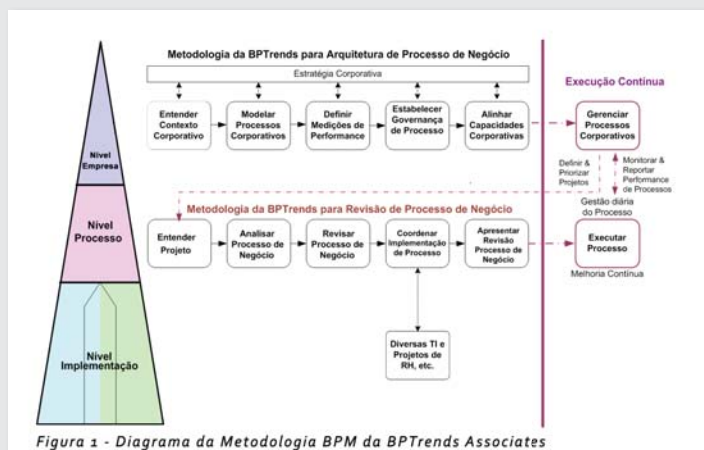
Metodologia da BPTrends para Arquitetura de Processo de Negócio

Estratégia Corporativa

Entender Contexto Corporativo

Modelar Processos Corporativos

Definir Medições de Performance

Estabelecer Governança de Processo

Alinhar Capacidades Corporativas

Execução Contínua

Gerenciar Processos Corporativos

Definir & Priorizar Projetos

Monitorar & Reportar Performance de Processos

Gestão diária do Processo

Nível Empresa

Nível Processo

Nível Implementação

Metodologia da BPTrends para Revisão de Processo de Negócio

Entender Projeto

Analisar Processo de Negócio

Revisar Processo de Negócio

Coordenar Implementação de Processo

Apresentar Revisão Processo de Negócio

Executar Processo

Melhoria Contínua

Diversas TI e Projetos de RH, etc.

Figura 1 - Diagrama da Metodologia BPM da BPTrends Associates